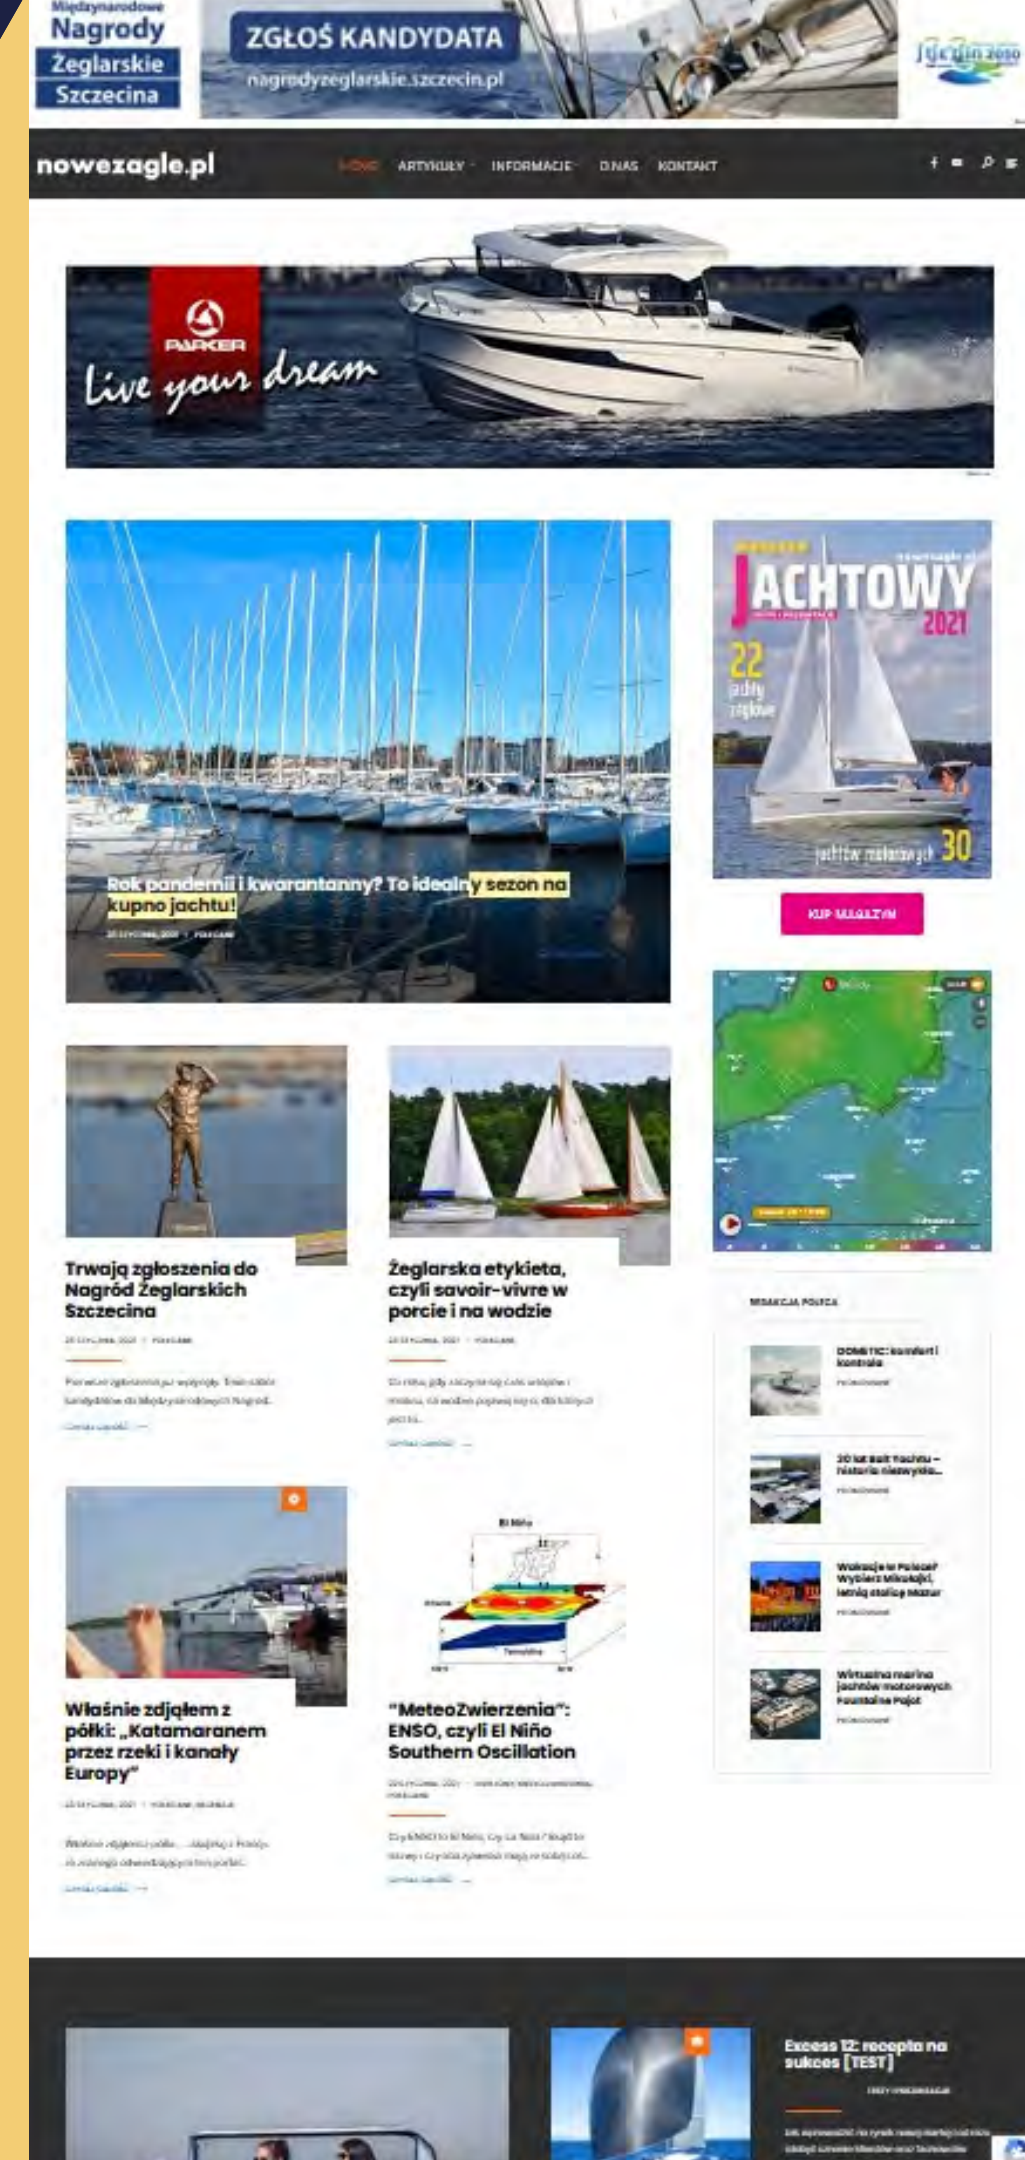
Międzynarodowe Nagrody Żeglarskie Szczecina

ZGŁOŚ KANDYDATA
nagrodyzeglarskie.szczecin.pl

Szczecin 2050

nowezagle.pl

HOME ARTYKUŁY INFORMACJE O NAS KONTAKT

PARKER
Live your dream

Rok pandemii i kwarantanny? To idealny sezon na kupno jachtu!

Magazyn JACHTOWY 2021
22 jachty żaglowe
jachtów motorowych 30

KUP MAGAZYN

Trwają zgłoszenia do Nagród Żeglarskich Szczecina

Żeglarska etykieta, czyli savoir-vivre w porcie i na wodzie

REDAKCJA POLECA

DOMETIC: komfort i kontrola

30 lat Balt Yachtu – historia niezwykła...

Wakacje w Polsce? Wybierz Mikołajki, letnią stolicę Mazur

Wirtualna marina jachtów motorowych Fountaine Pajot

Właśnie zdjąłem z półki: „Katamaranem przez rzeki i kanały Europy"

"MeteoZwierzenia": ENSO, czyli El Niño Southern Oscillation

El Niño

Excess 12: recepta na sukces [TEST]

TESTY I PREZENTACJE